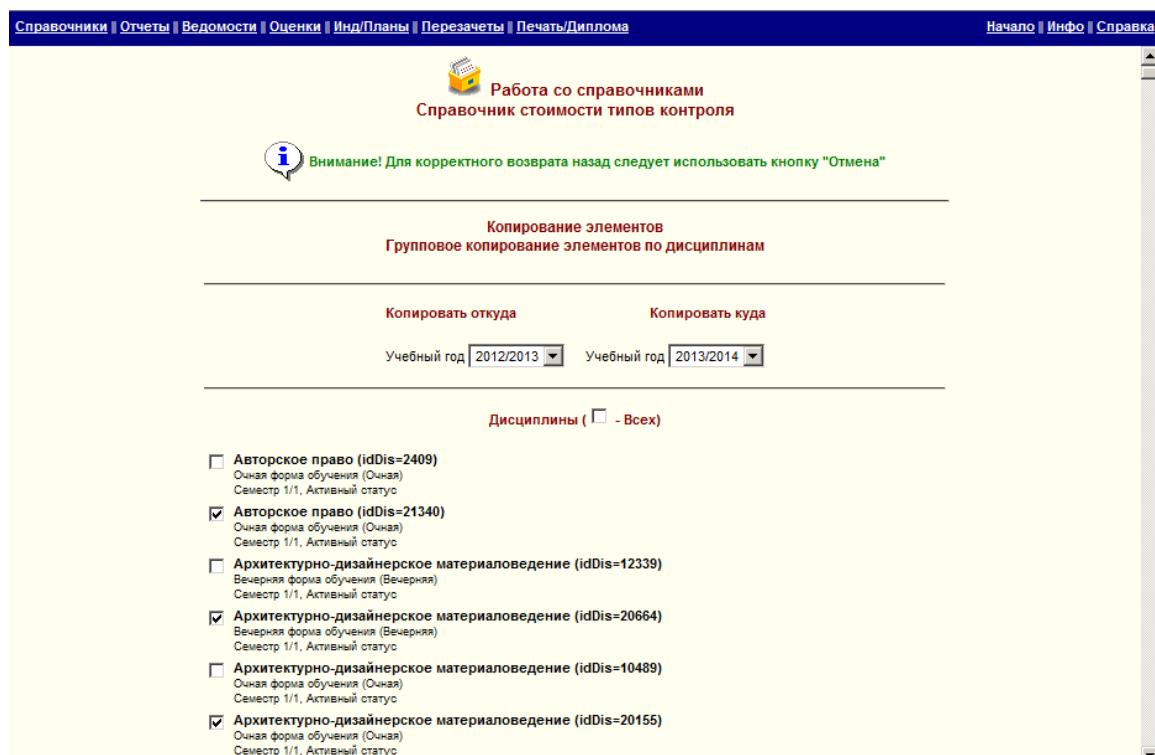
Справочники | Отчеты | Ведомости | Оценки | Инд/Планы | Перезачеты | Печать/Диплома

Начало | Инфо | Справка

Работа со справочниками
Справочник стоимости типов контроля

Внимание! Для корректного возврата назад следует использовать кнопку "Отмена"

Копирование элементов
Групповое копирование элементов по дисциплинам

Копировать откуда

Копировать куда

Учебный год 2012/2013

Учебный год 2013/2014

Дисциплины ( - Всех)

Авторское право (idDis=2409)
Очная форма обучения (Очная)
Семестр 1/1, Активный статус

Авторское право (idDis=21340)
Очная форма обучения (Очная)
Семестр 1/1, Активный статус

Архитектурно-дизайнерское материаловедение (idDis=12339)
Вечерняя форма обучения (Вечерняя)
Семестр 1/1, Активный статус

Архитектурно-дизайнерское материаловедение (idDis=20664)
Вечерняя форма обучения (Вечерняя)
Семестр 1/1, Активный статус

Архитектурно-дизайнерское материаловедение (idDis=10489)
Очная форма обучения (Очная)
Семестр 1/1, Активный статус

Архитектурно-дизайнерское материаловедение (idDis=20155)
Очная форма обучения (Очная)
Семестр 1/1, Активный статус